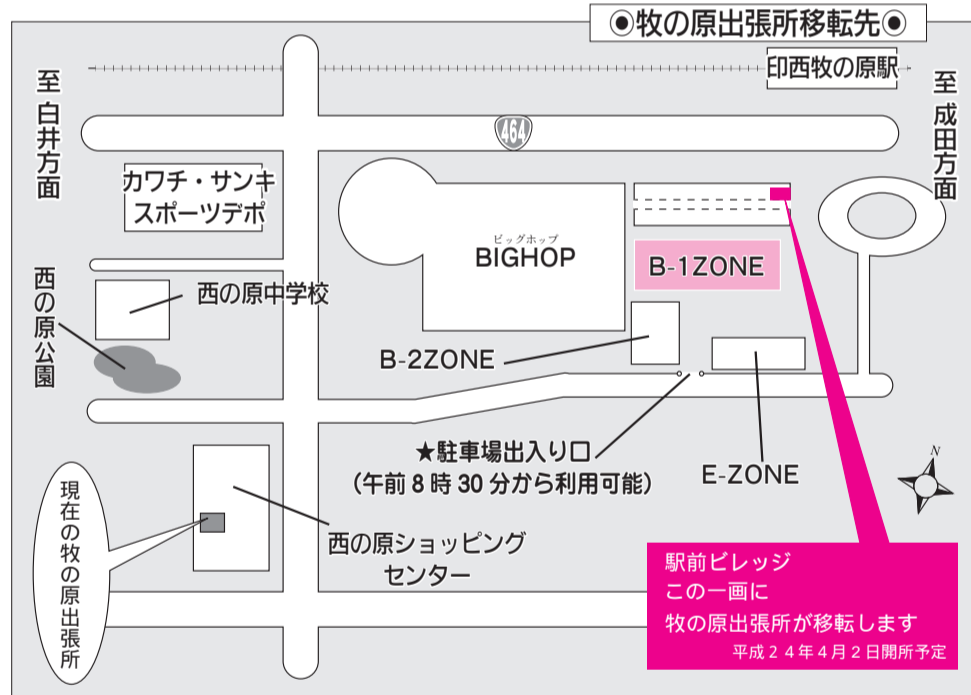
◉牧の原出張所移転先◉

印西牧の原駅

至白井方面

至成田方面

464

カワチ・サンキ
スポーツデポ

ビッグホップ
BIGHOP

B-1ZONE

西の原中学校

西の原公園

B-2ZONE

★駐車場出入り口
(午前8時30分から利用可能)

E-ZONE

N

現在の牧の原出張所

西の原ショッピング
センター

駅前ビレッジ
この一画に
牧の原出張所が移転します
平成24年4月2日開所予定